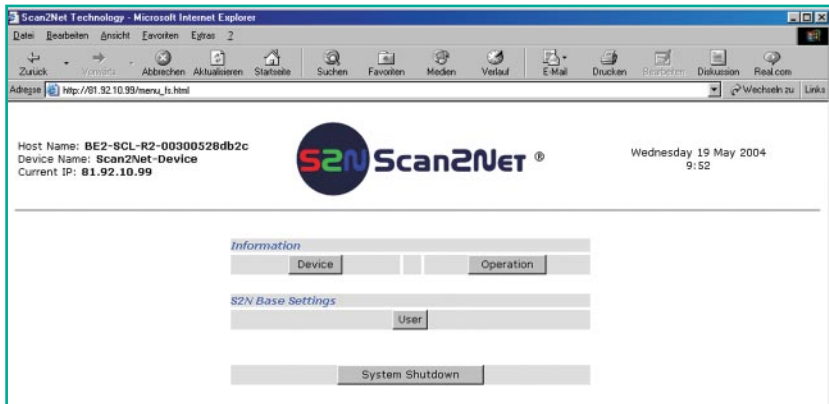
Scan2Net Technology - Microsoft Internet Explorer

Datei Bearbeiten Ansicht Favoriten Extras ?

Zurück Vorwärts Abbrechen Aktualisieren Startseite Suchen Favoriten Medien Verlauf E-Mail Drucken Bearbeiten Diskussion Real.com

Adresse http://81.92.10.99/menu_fs.html Wechseln zu Links

Host Name: BE2-SCL-R2-00300528db2c
Device Name: Scan2Net-Device
Current IP: 81.92.10.99

S2N Scan2Net ®

Wednesday 19 May 2004
9:52

Information

Device Operation

S2N Base Settings

User

System Shutdown